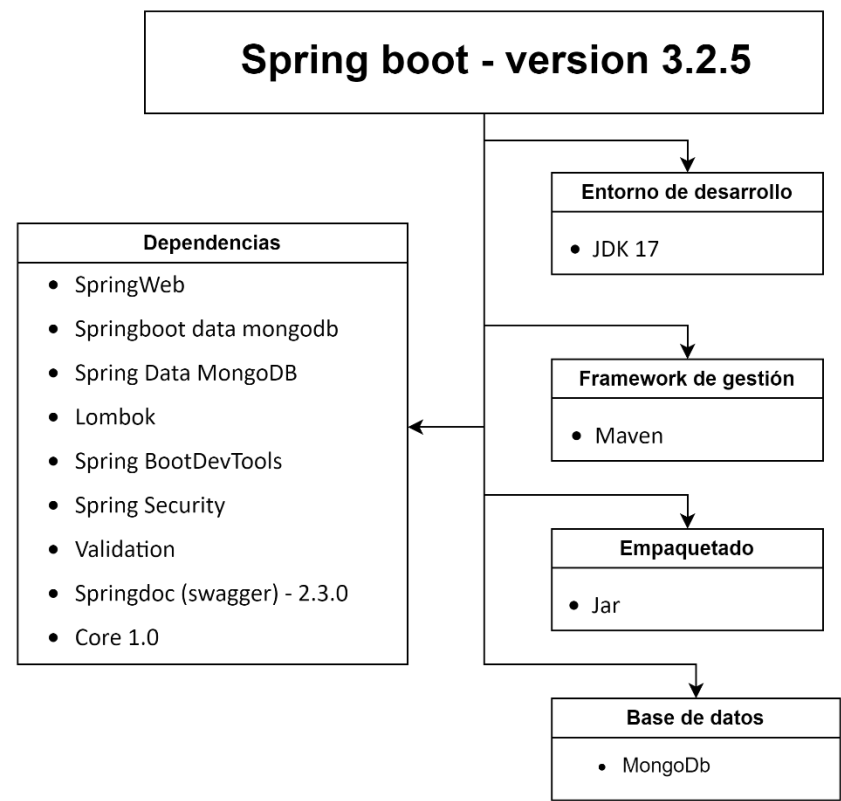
Spring boot - version 3.2.5

Dependencias
- SpringWeb
- Springboot data mongodb
- Spring Data MongoDB
- Lombok
- Spring BootDevTools
- Spring Security
- Validation
- Springdoc (swagger) - 2.3.0
- Core 1.0

Entorno de desarrollo
- JDK 17

Framework de gestión
- Maven

Empaquetado
- Jar

Base de datos
- MongoDb